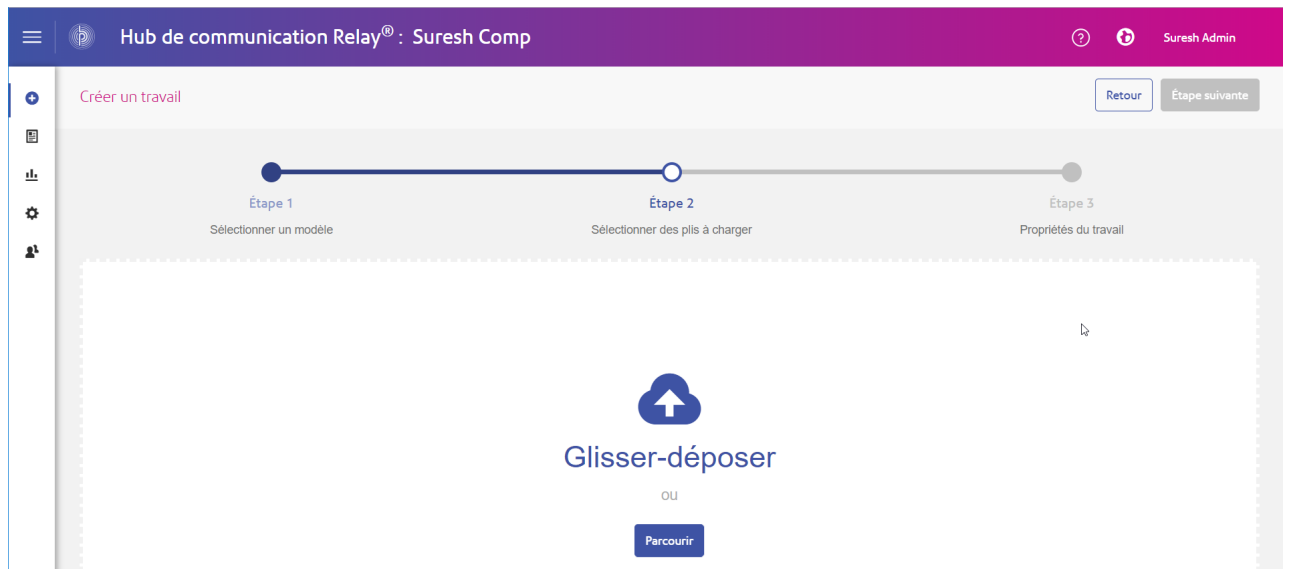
Hub de communication Relay$^{®}$ : Suresh Comp

Suresh Admin

Créer un travail

Retour

Étape suivante

Étape 1
Sélectionner un modèle

Étape 2
Sélectionner des plis à charger

Étape 3
Propriétés du travail

Glisser-déposer

ou

Parcourir